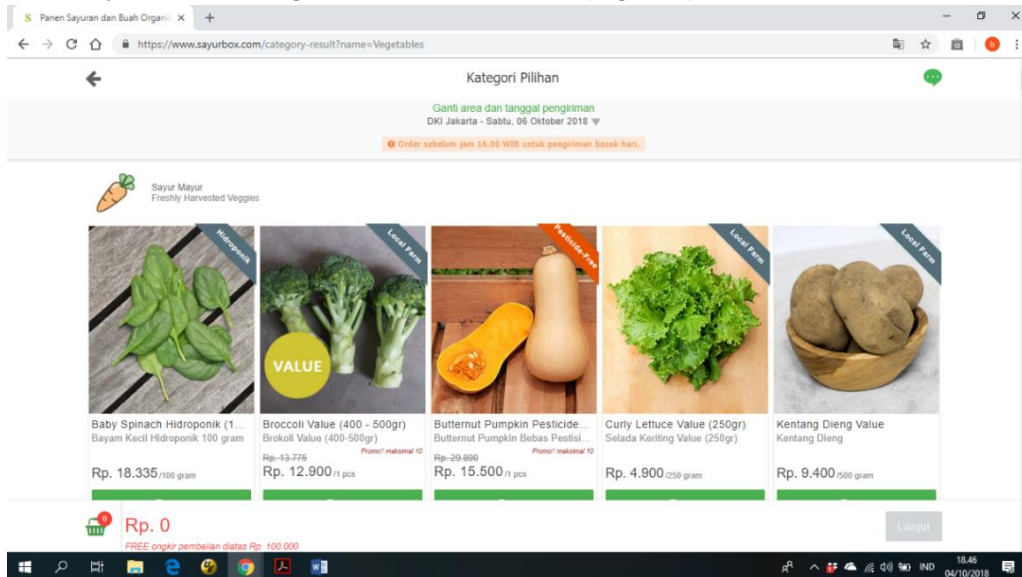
Panen Sayuran dan Buah Organi ×

https://www.sayurbox.com/category-result?name=Vegetables

Kategori Pilihan

Ganti area dan tanggal pengiriman
DKI Jakarta - Sabtu, 06 Oktober 2018

Order sebelum jam 16.00 WIB untuk pengiriman besok hari.

Sayur Mayur
Freshly Harvested Veggies

Hidroponik

Local Farm

VALUE

Pesticide-Free

Local Farm

Local Farm

Baby Spinach Hidroponik (1...
Bayam Kecil Hidroponik 100 gram
Rp. 18.335/100 gram

Broccoli Value (400 - 500gr)
Brokoli Value (400-500gr)
Promo! maksimal 10
Rp. 13.775
Rp. 12.900/1 pcs

Butternut Pumpkin Pesticide...
Butternut Pumpkin Bebas Pestisi...
Promo! maksimal 10
Rp. 20.800
Rp. 15.500/1 pcs

Curly Lettuce Value (250gr)
Selada Keriting Value (250gr)
Rp. 4.900/250 gram

Kentang Dieng Value
Kentang Dieng
Rp. 9.400/500 gram

0
Rp. 0
FREE ongkir pembelian diatas Rp. 100.000

Lanjut

IND
18.46
04/10/2018